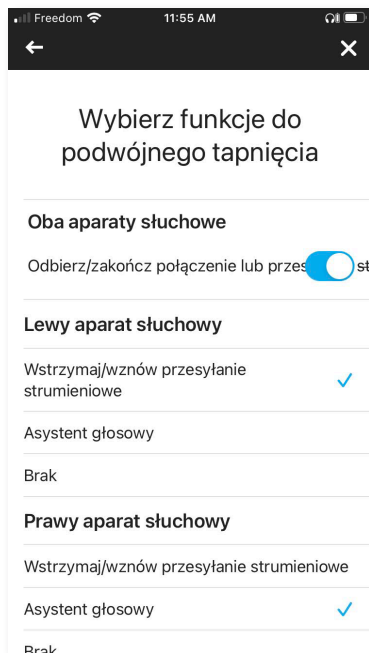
Freedom 11:55 AM

Wybierz funkcje do podwójnego tapnięcia

Oba aparaty słuchowe

Odbierz/zakończ połączenie lub przes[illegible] st

Lewy aparat słuchowy

Wstrzymaj/wznów przesyłanie strumieniowe

Asystent głosowy

Brak

Prawy aparat słuchowy

Wstrzymaj/wznów przesyłanie strumieniowe

Asystent głosowy

Brak